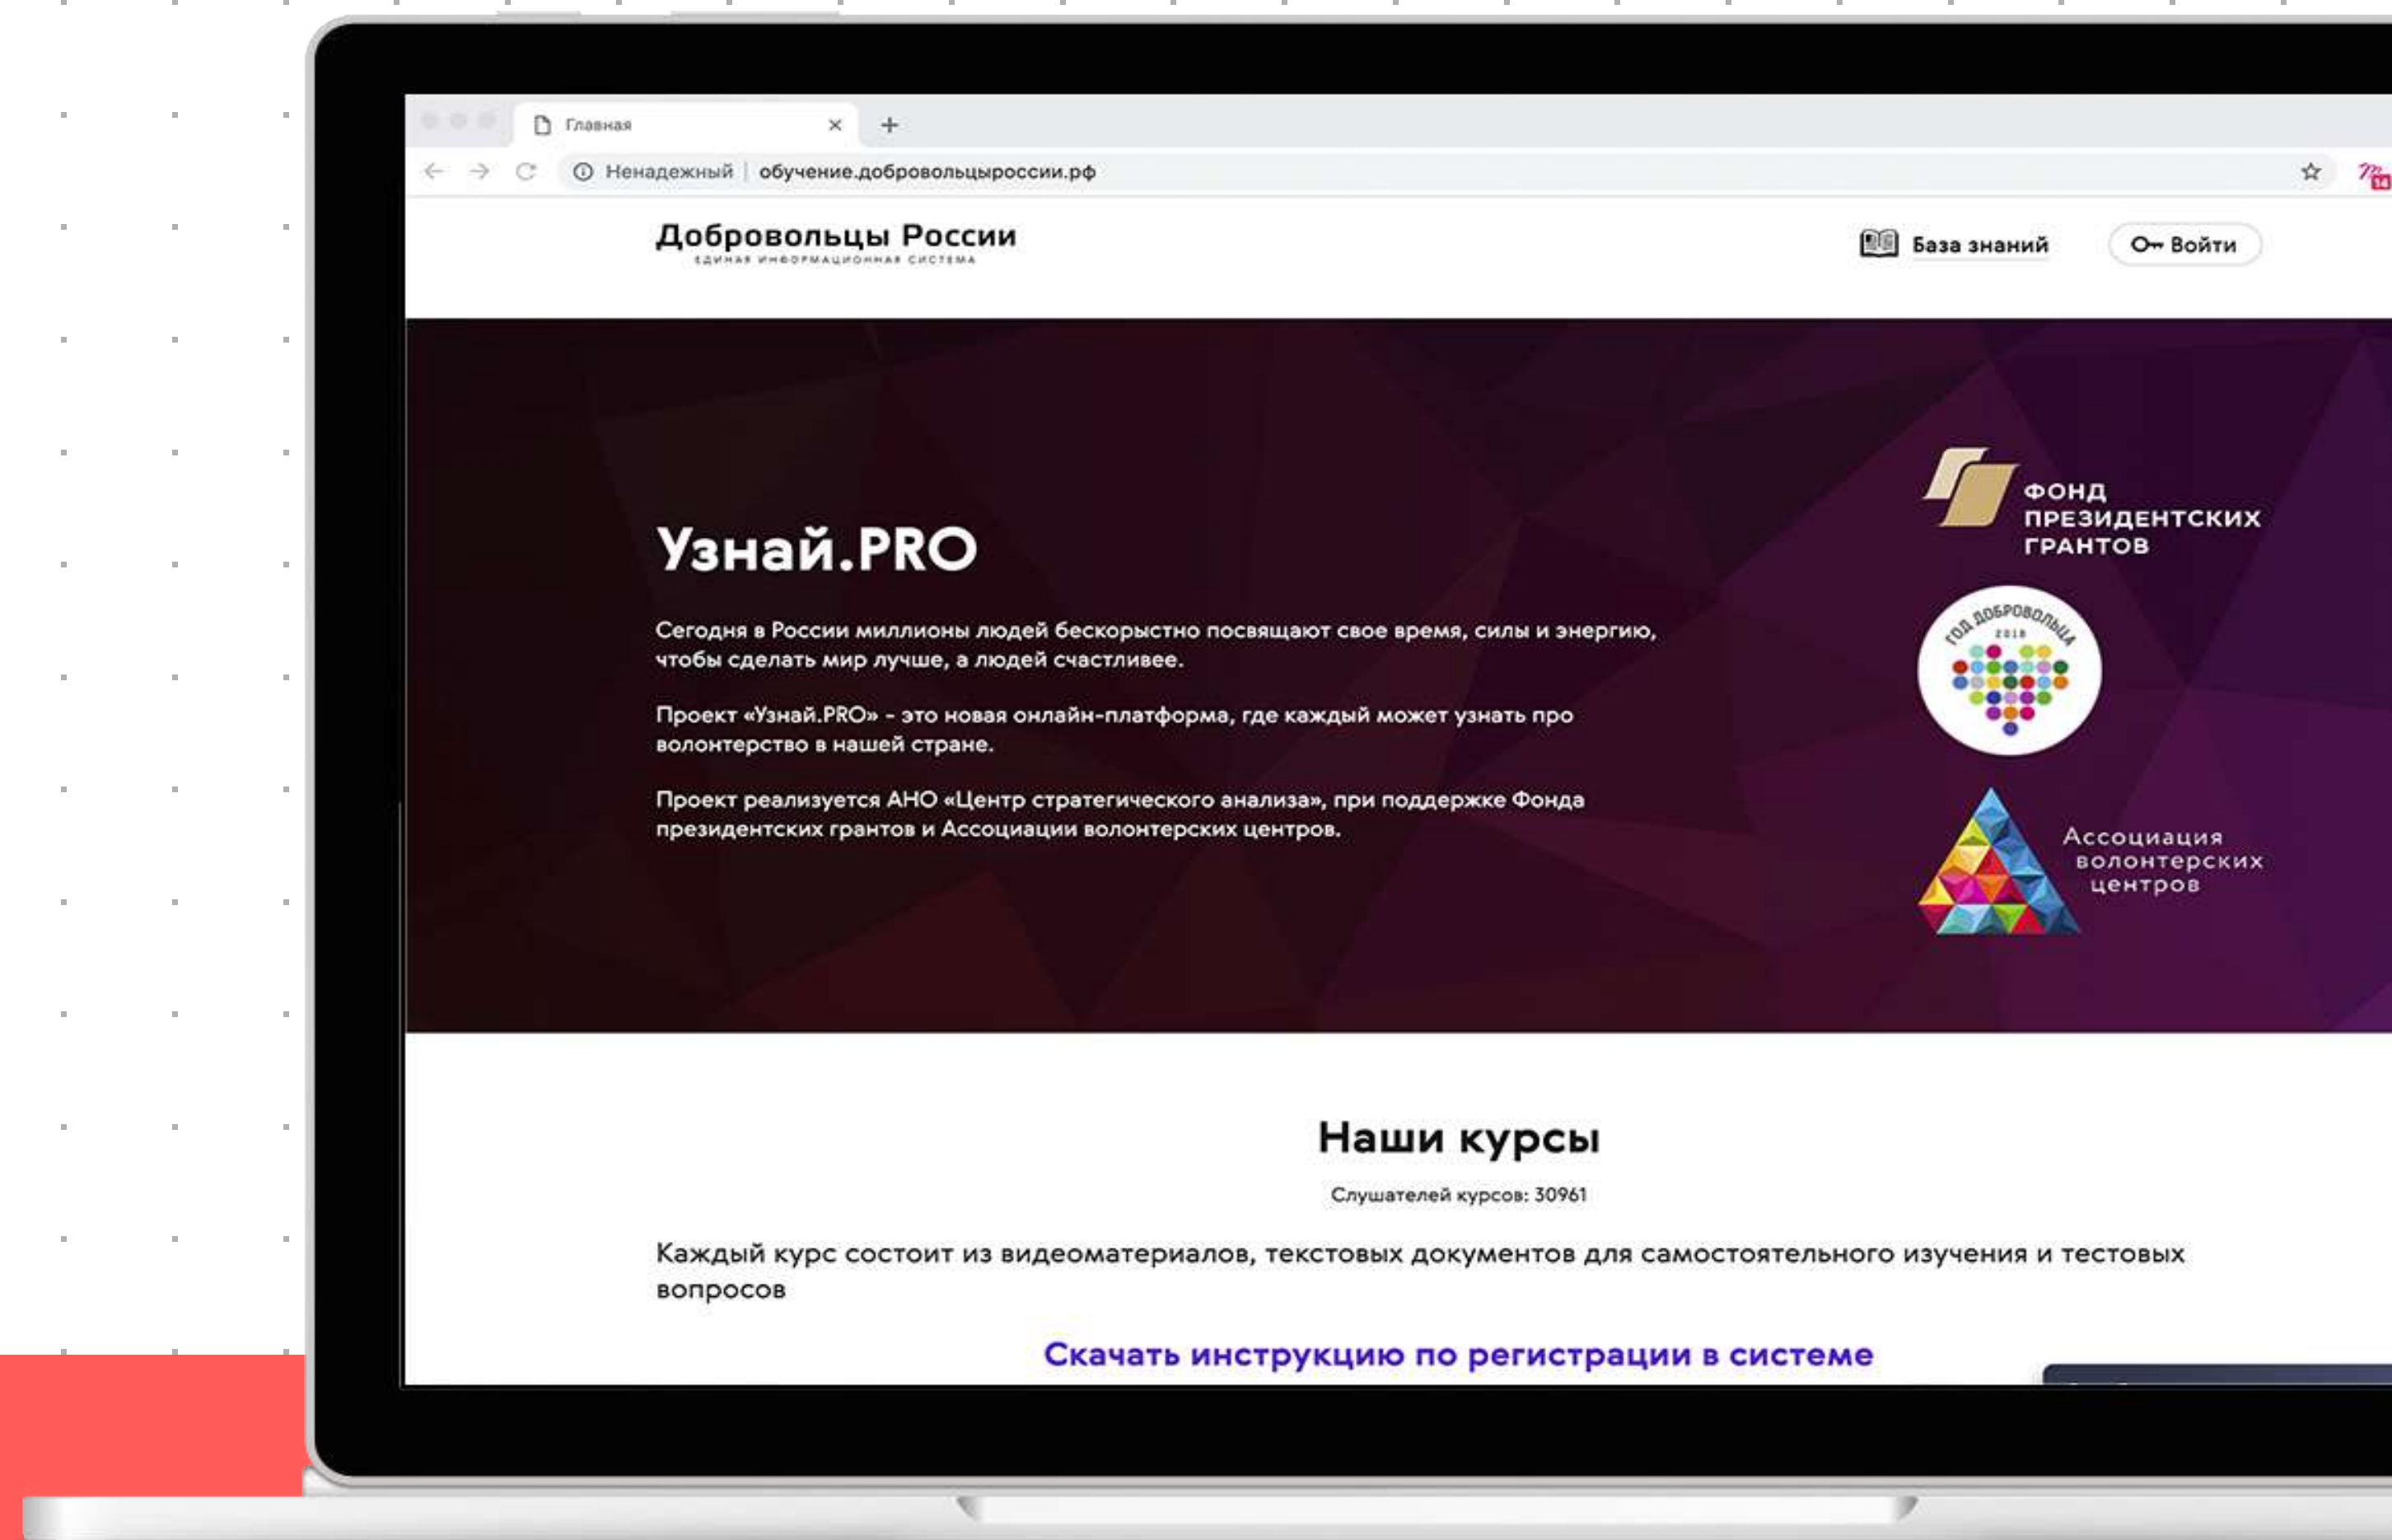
Главная

Ненадежный | обучение.добровольцыроссии.рф

Добровольцы России
ЕДИНАЯ ИНФОРМАЦИОННАЯ СИСТЕМА

База знаний

Войти

Узнай.PRO

Сегодня в России миллионы людей бескорыстно посвящают свое время, силы и энергию, чтобы сделать мир лучше, а людей счастливее.

Проект «Узнай.PRO» - это новая онлайн-платформа, где каждый может узнать про волонтерство в нашей стране.

Проект реализуется АНО «Центр стратегического анализа», при поддержке Фонда президентских грантов и Ассоциации волонтерских центров.

ФОНД ПРЕЗИДЕНТСКИХ ГРАНТОВ

ГОД ДОБРОВОЛЬЦА 2018

Ассоциация волонтерских центров

Наши курсы

Слушателей курсов: 30961

Каждый курс состоит из видеоматериалов, текстовых документов для самостоятельного изучения и тестовых вопросов

Скачать инструкцию по регистрации в системе